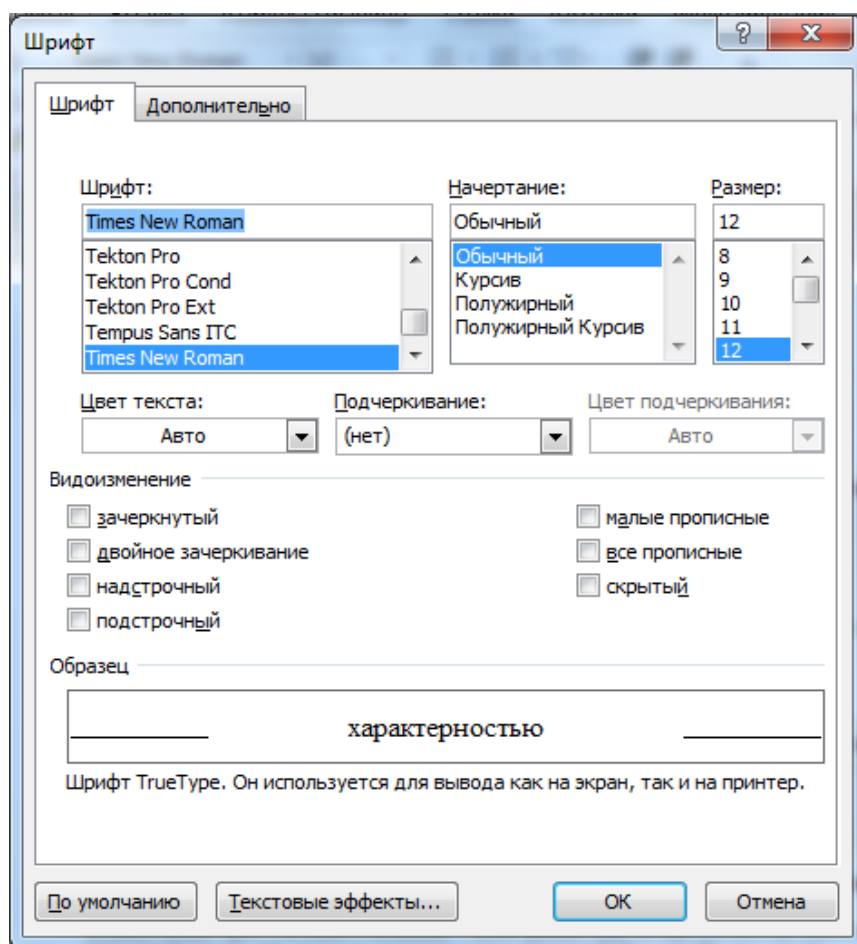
Шрифт

?

Шрифт

Дополнительно

Шрифт:

Times New Roman

Tekton Pro
Tekton Pro Cond
Tekton Pro Ext
Tempus Sans ITC
Times New Roman

Начертание:

Обычный

Обычный
Курсив
Полужирный
Полужирный Курсив

Размер:

12

8
9
10
11
12

Цвет текста:

Авто

Подчеркивание:

(нет)

Цвет подчеркивания:

Авто

Видоизменение

зачеркнутый
двойное зачеркивание
надстрочный
подстрочный

малые прописные
все прописные
скрытый

Образец

характерностью

Шрифт TrueType. Он используется для вывода как на экран, так и на принтер.

По умолчанию

Текстовые эффекты...

ОК

Отмена